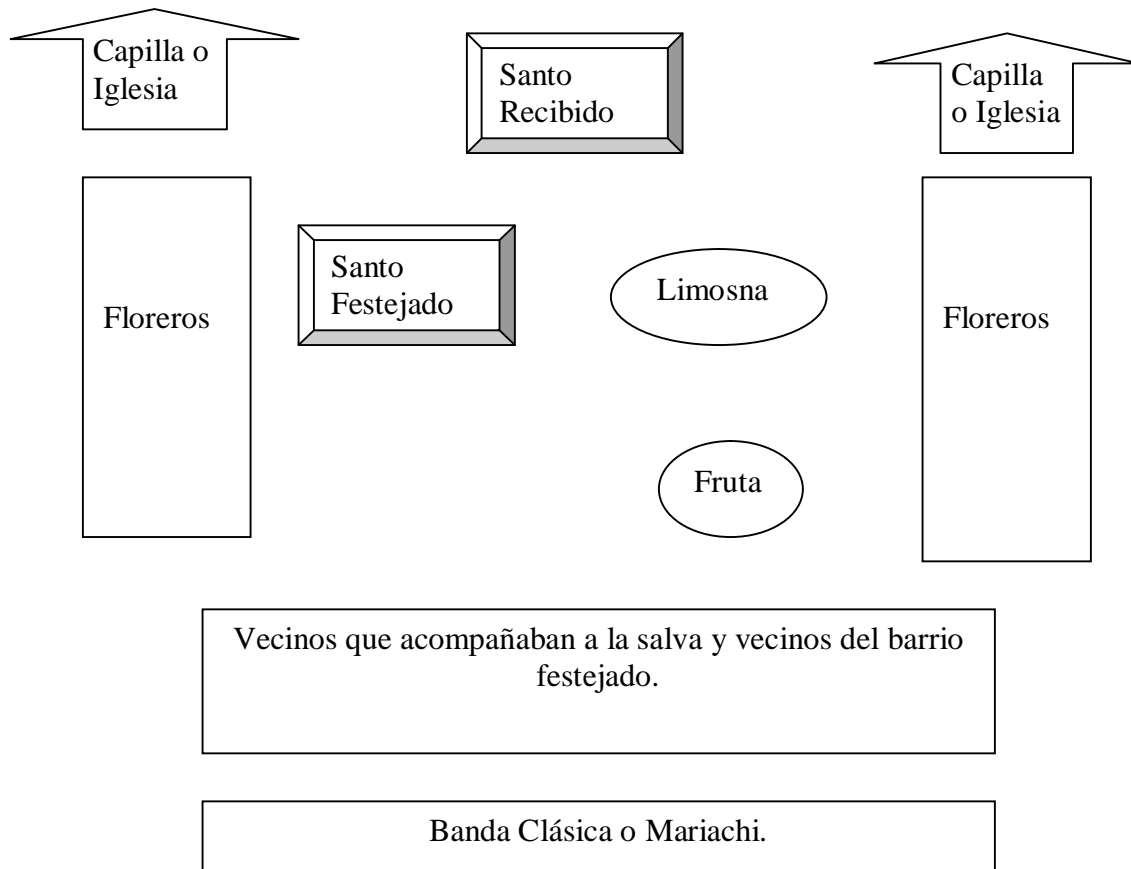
Capilla o Iglesia

Santo Recibido

Capilla o Iglesia

Floreros

Santo Festejado

Limosna

Floreros

Fruta

Vecinos que acompañaban a la salva y vecinos del barrio festejado.

Banda Clásica o Mariachi.